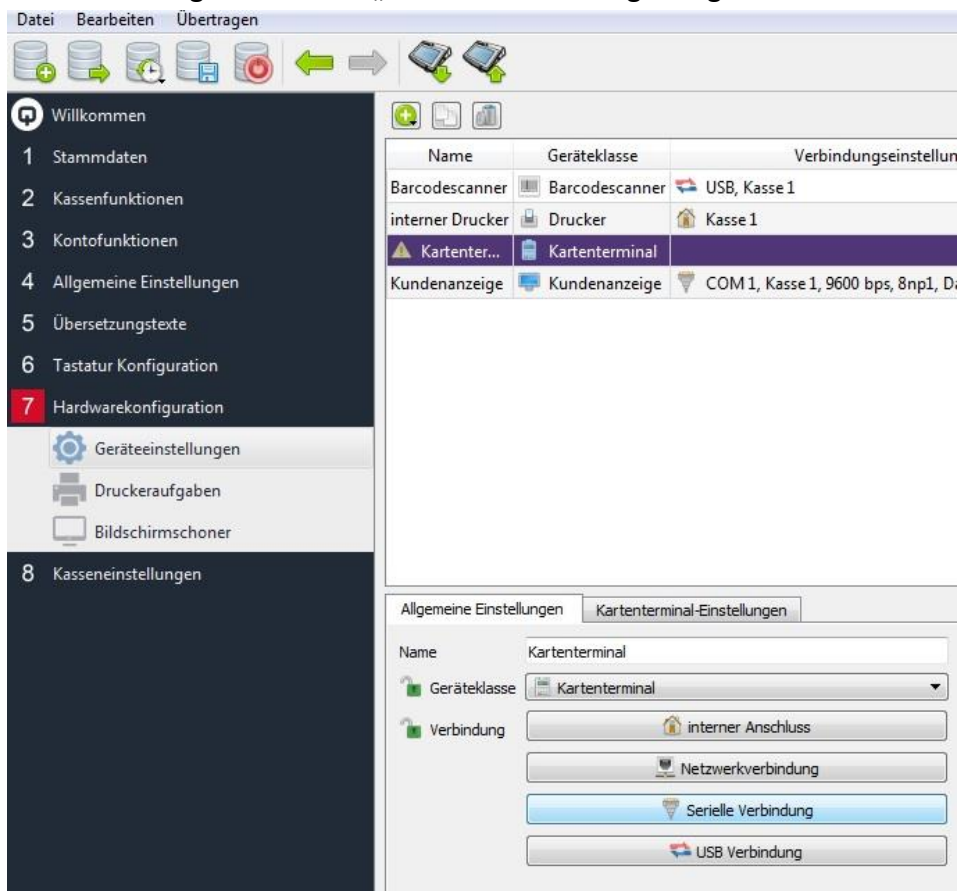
Datei Bearbeiten Übertragen

Willkommen
1 Stammdaten
2 Kassenfunktionen
3 Kontofunktionen
4 Allgemeine Einstellungen
5 Übersetzungstexte
6 Tastatur Konfiguration
7 Hardwarekonfiguration
Geräteeinstellungen
Druckeraufgaben
Bildschirmschoner
8 Kasseneinstellungen

| Name | Geräteklasse | Verbindungseinstellun |
|---|---|---|
| Barcodescanner | Barcodescanner | USB, Kasse 1 |
| interner Drucker | Drucker | Kasse 1 |
| Kartenter... | Kartenterminal | |
| Kundenanzeige | Kundenanzeige | COM 1, Kasse 1, 9600 bps, 8np1, D |

Allgemeine Einstellungen | Kartenterminal-Einstellungen

Name Kartenterminal
Geräteklasse Kartenterminal
Verbindung
interner Anschluss
Netzwerkverbindung
Serielle Verbindung
USB Verbindung